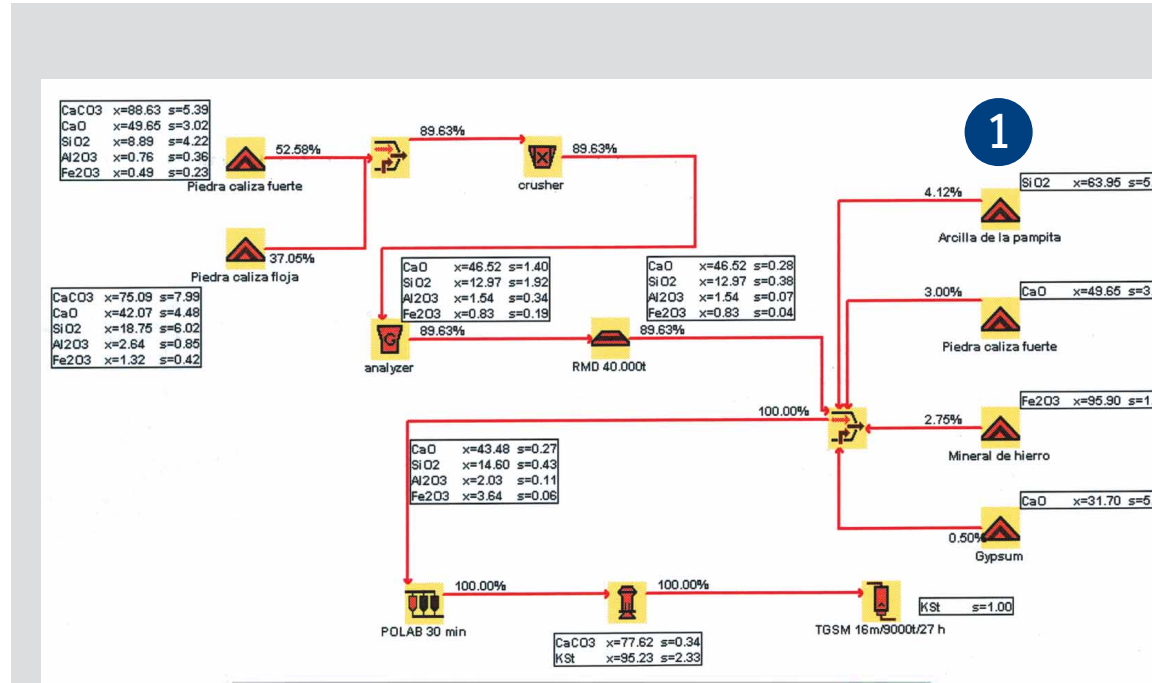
| CaCO3 | x=88.63 | s=5.39 |
|---|---|---|
| CaO | x=49.65 | s=3.02 |
| SiO2 | x=8.89 | s=4.22 |
| Al2O3 | x=0.76 | s=0.36 |
| Fe2O3 | x=0.49 | s=0.23 |

52.58%

Piedra caliza fuerte

89.63%

crusher

89.63%

1

4.12%

SiO2 x=63.95 s=5

Arcilla de la pampita

37.05%

Piedra caliza floja

| CaCO3 | x=75.09 | s=7.99 |
|---|---|---|
| CaO | x=42.07 | s=4.48 |
| SiO2 | x=18.75 | s=6.02 |
| Al2O3 | x=2.64 | s=0.85 |
| Fe2O3 | x=1.32 | s=0.42 |

| CaO | x=46.52 | s=1.40 |
|---|---|---|
| SiO2 | x=12.97 | s=1.92 |
| Al2O3 | x=1.54 | s=0.34 |
| Fe2O3 | x=0.83 | s=0.19 |

| CaO | x=46.52 | s=0.28 |
|---|---|---|
| SiO2 | x=12.97 | s=0.38 |
| Al2O3 | x=1.54 | s=0.07 |
| Fe2O3 | x=0.83 | s=0.04 |

3.00%

CaO x=49.65 s=3

Piedra caliza fuerte

89.63%

analyzer

RMD 40.000t

89.63%

100.00%

Fe2O3 x=95.90 s=1

2.75%

Mineral de hierro

| CaO | x=43.48 | s=0.27 |
|---|---|---|
| SiO2 | x=14.60 | s=0.43 |
| Al2O3 | x=2.03 | s=0.11 |
| Fe2O3 | x=3.64 | s=0.06 |

CaO x=31.70 s=5

0.50%

Gypsum

100.00%

100.00%

KSt s=1.00

POLAB 30 min

TGSM 16m/9000t/27 h

| CaCO3 | x=77.62 | s=0.34 |
|---|---|---|
| KSt | x=95.23 | s=2.33 |